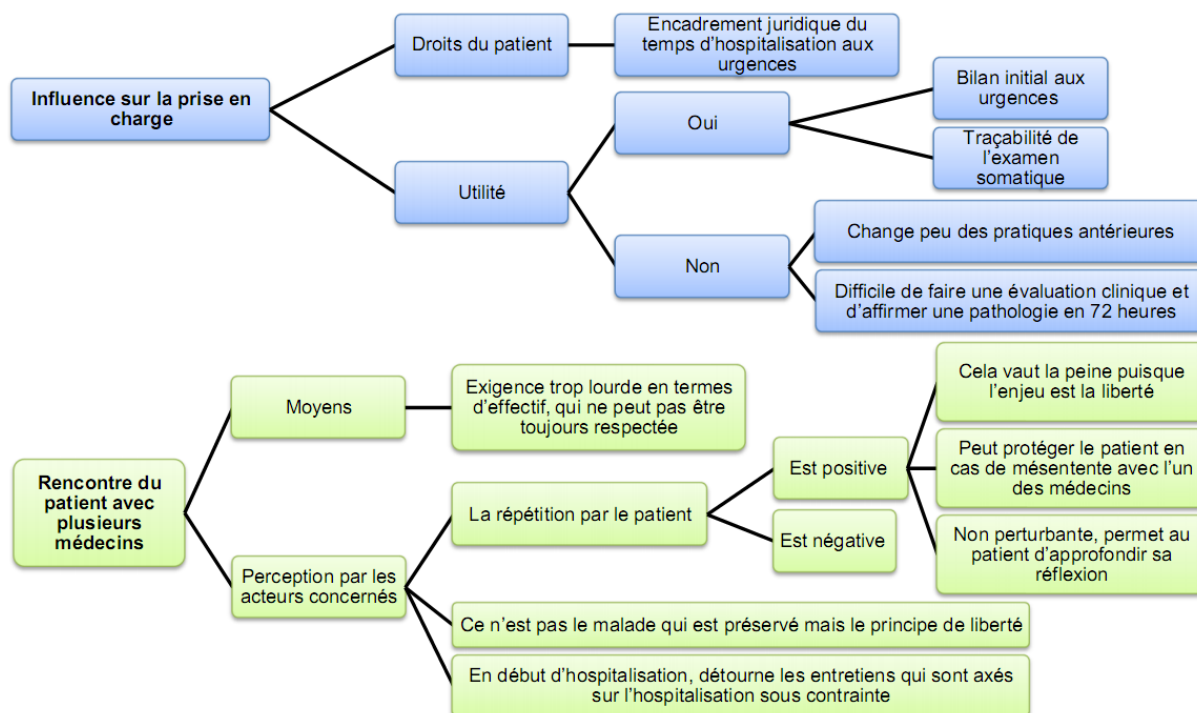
Influence sur la prise en charge

Droits du patient

Encadrement juridique du temps d'hospitalisation aux urgences

Utilité

Oui

Bilan initial aux urgences

Traçabilité de l'examen somatique

Non

Change peu des pratiques antérieures

Difficile de faire une évaluation clinique et d'affirmer une pathologie en 72 heures

Rencontre du patient avec plusieurs médecins

Moyens

Exigence trop lourde en termes d'effectif, qui ne peut pas être toujours respectée

Perception par les acteurs concernés

La répétition par le patient

Est positive

Cela vaut la peine puisque l'enjeu est la liberté

Peut protéger le patient en cas de mésentente avec l'un des médecins

Non perturbante, permet au patient d'approfondir sa réflexion

Est négative

Ce n'est pas le malade qui est préservé mais le principe de liberté

En début d'hospitalisation, détourne les entretiens qui sont axés sur l'hospitalisation sous contrainte